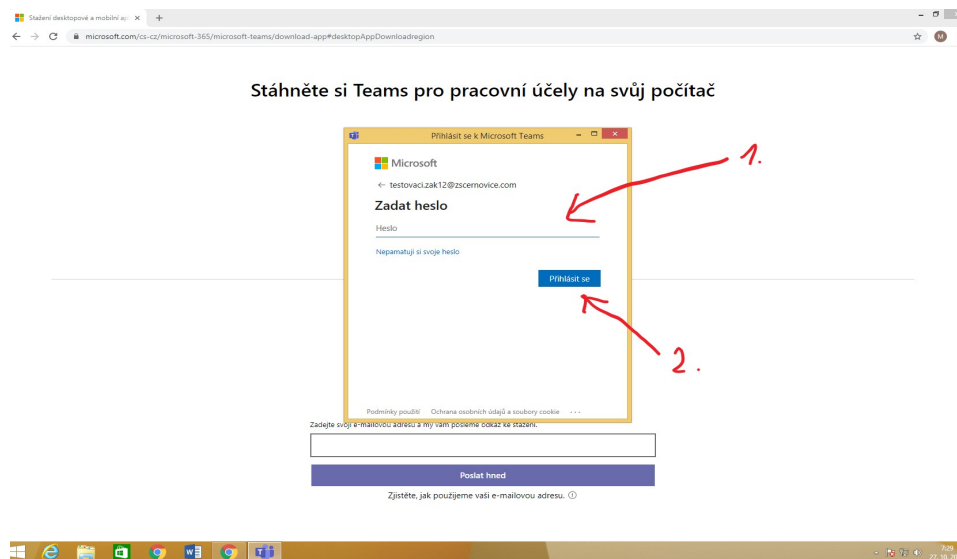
Stažení desktopové a mobilní ap ×   +

microsoft.com/cs-cz/microsoft-365/microsoft-teams/download-app#desktopAppDownloadregion

M

Stáhněte si Teams pro pracovní účely na svůj počítač

Přihlásit se k Microsoft Teams

Microsoft

← testovaci.zak12@zscernovice.com

Zadat heslo

Heslo

Nepamatuji si svoje heslo

Přihlásit se

1.

2.

Podmínky použití   Ochrana osobních údajů a soubory cookie   ...

Zadejte svoji e-mailovou adresu a my vám pošleme odkaz ke stažení.

Poslat hned

Zjistěte, jak použijeme vaši e-mailovou adresu. ⓘ

7:29
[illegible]